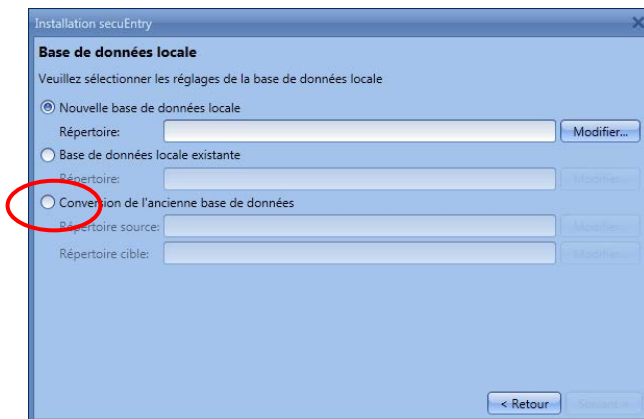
Installation secuEntry

Base de données locale

Veuillez sélectionner les réglages de la base de données locale

Nouvelle base de données locale

Répertoire:

Modifier...

Base de données locale existante

Répertoire:

Modifier...

Conversion de l'ancienne base de données

Répertoire source:

Modifier...

Répertoire cible:

Modifier...

< Retour

Suivant >